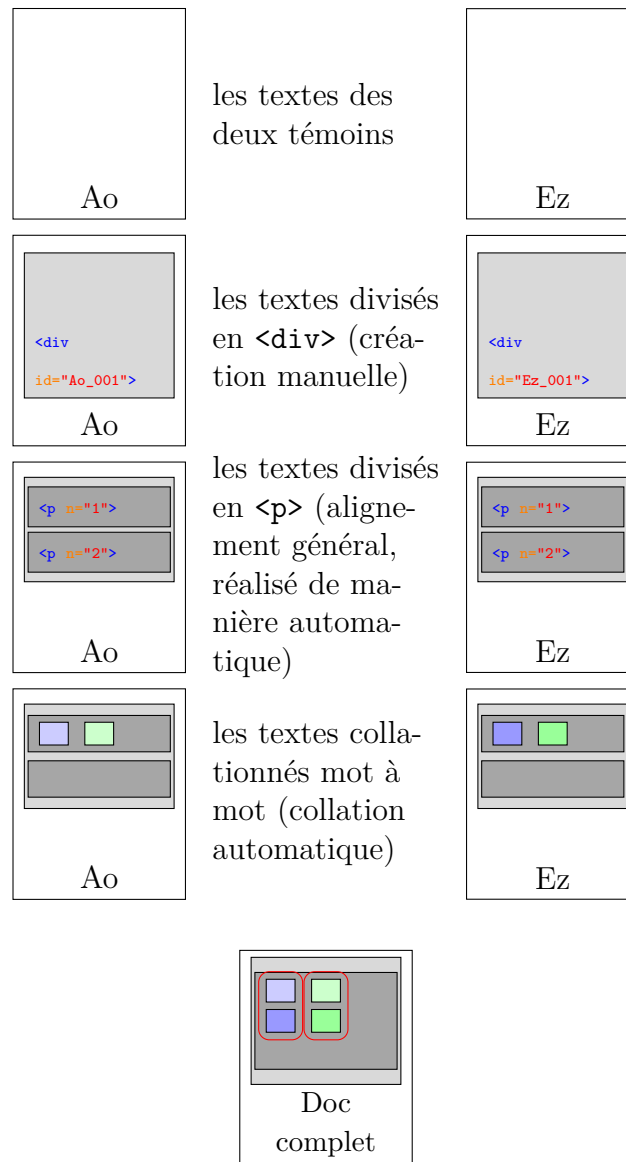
les textes des deux témoins

Ao

Ez

<div id="Ao_001">

Ao

les textes divisés en <div> (création manuelle)

<div id="Ez_001">

Ez

<p n="1">

<p n="2">

Ao

les textes divisés en <p> (alignement général, réalisé de manière automatique)

<p n="1">

<p n="2">

Ez

Ao

les textes collationnés mot à mot (collation automatique)

Ez

Doc complet